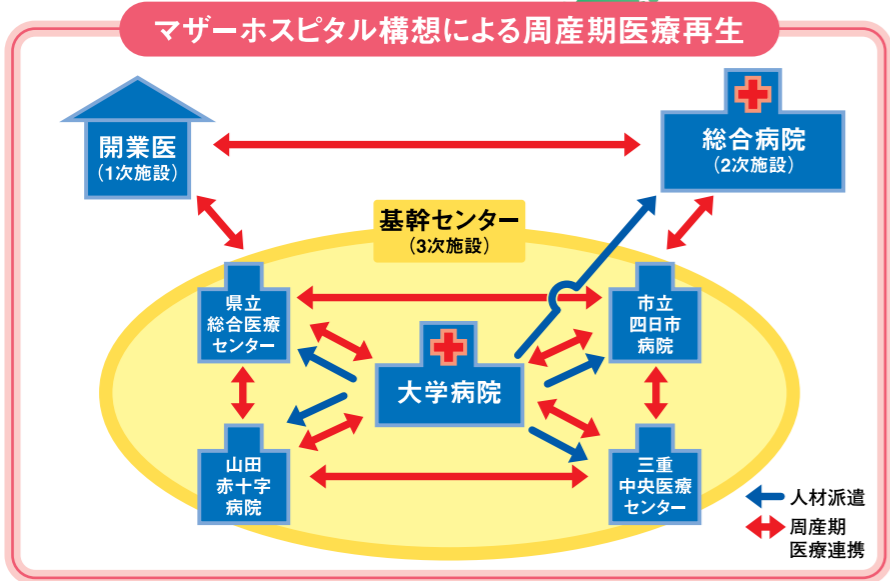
マザーホスピタル構想による周産期医療再生

開業医
(1次施設)

総合病院
(2次施設)

基幹センター
(3次施設)

県立
総合医療
センター

市立
四日市
病院

大学病院

山田
赤十字
病院

三重
中央医療
センター

人材派遣

周産期
医療連携